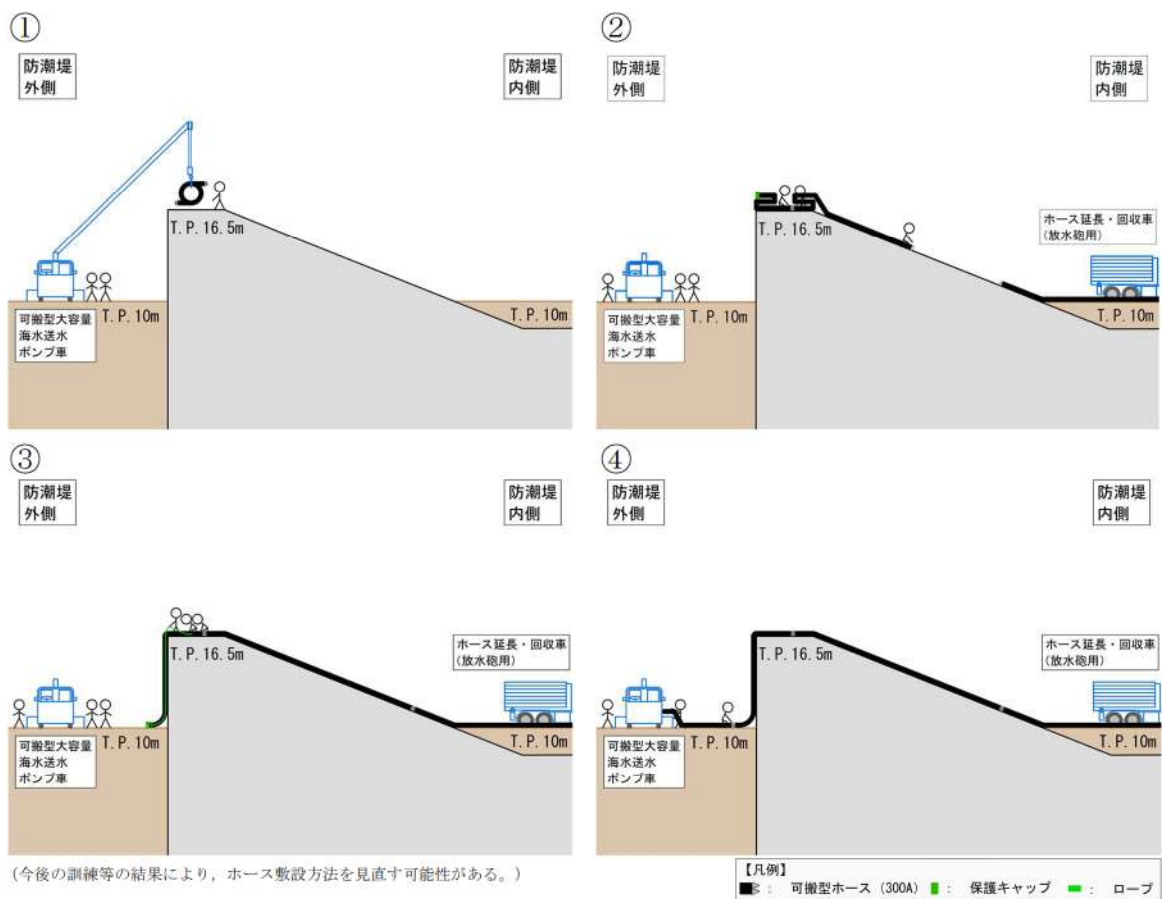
①

防潮堤
外側

防潮堤
内側

T. P. 16. 5m

可搬型大容量
海水送水
ポンプ車

T. P. 10m

T. P. 10m

②

防潮堤
外側

防潮堤
内側

T. P. 16. 5m

ホース延長・回収車
（放水砲用）

可搬型大容量
海水送水
ポンプ車

T. P. 10m

T. P. 10m

③

防潮堤
外側

防潮堤
内側

T. P. 16. 5m

ホース延長・回収車
（放水砲用）

可搬型大容量
海水送水
ポンプ車

T. P. 10m

T. P. 10m

④

防潮堤
外側

防潮堤
内側

T. P. 16. 5m

ホース延長・回収車
（放水砲用）

可搬型大容量
海水送水
ポンプ車

T. P. 10m

T. P. 10m

（今後の訓練等の結果により，ホース敷設方法を見直す可能性がある。）

【凡例】
：可搬型ホース（300A） ：保護キャップ ：ロープ